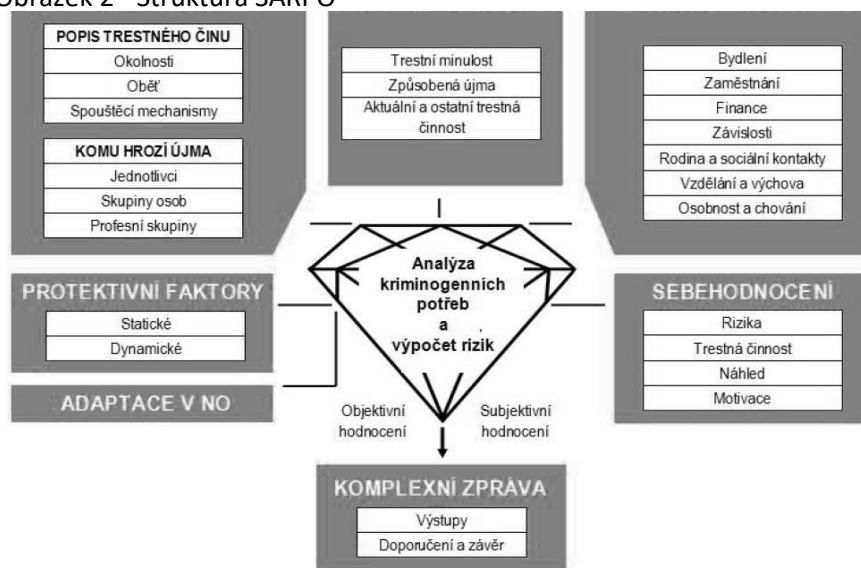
Obrázek 2 - Struktura SARPO

POPIS TRESTNÉHO ČINU
Okolnosti
Oběť
Spouštěcí mechanismy

KOMU HROZÍ ÚJMA
Jednotlivci
Skupiny osob
Profesní skupiny

Trestní minulost
Způsobená újma
Aktuální a ostatní trestná činnost

Bydlení
Zaměstnání
Finance
Závislosti
Rodina a sociální kontakty
Vzdělání a výchova
Osobnost a chování

PROTEKTIVNÍ FAKTORY
Statické
Dynamické

ADAPTACE V NO

Analýza kriminogenních potřeb a výpočet rizik

SEBEHODNOCENÍ
Rizika
Trestná činnost
Náhled
Motivace

Objektivní hodnocení

Subjektivní hodnocení

KOMPLEXNÍ ZPRÁVA
Výstupy
Doporučení a závěr